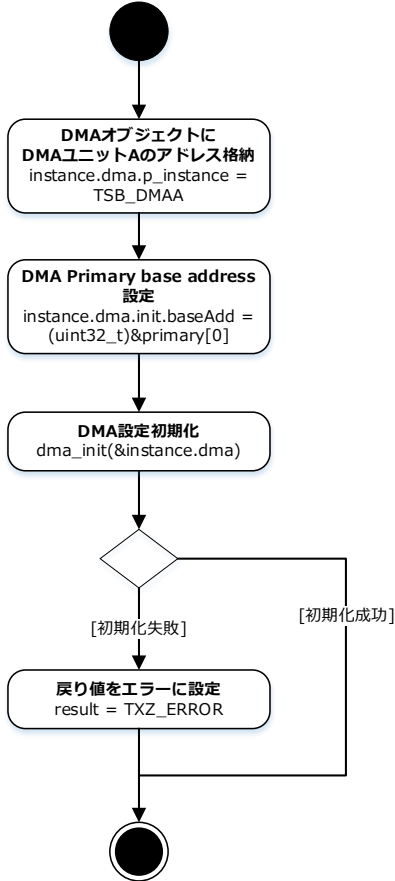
DMAオブジェクトに DMAユニットAのアドレス格納
instance.dma.p_instance = TSB_DMAA

DMA Primary base address 設定
instance.dma.init.baseAdd = (uint32_t)&primary[0]

DMA設定初期化
dma_init(&instance.dma)

[初期化失敗]

[初期化成功]

戻り値をエラーに設定
result = TXZ_ERROR